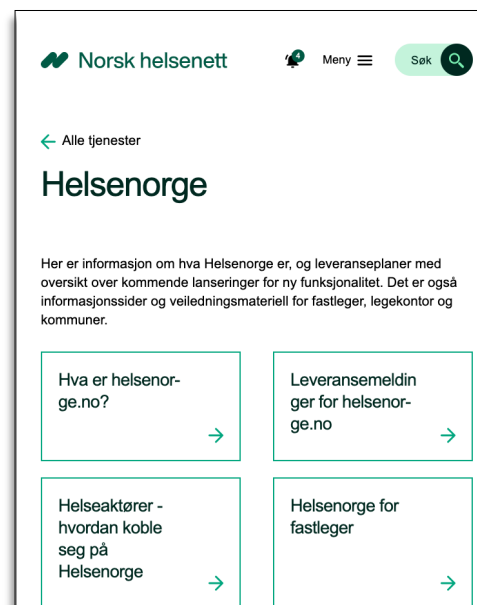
Norsk helsenett

4

Meny

Søk

Alle tjenester

Helsenorge

Her er informasjon om hva Helsenorge er, og leveranseplaner med oversikt over kommende lanseringer for ny funksjonalitet. Det er også informasjonssider og veiledningsmateriell for fastleger, legekontor og kommuner.

Hva er helsenorge.no?

Leveransemeldinger for helsenorge.no

Helseaktører - hvordan koble seg på Helsenorge

Helsenorge for fastleger